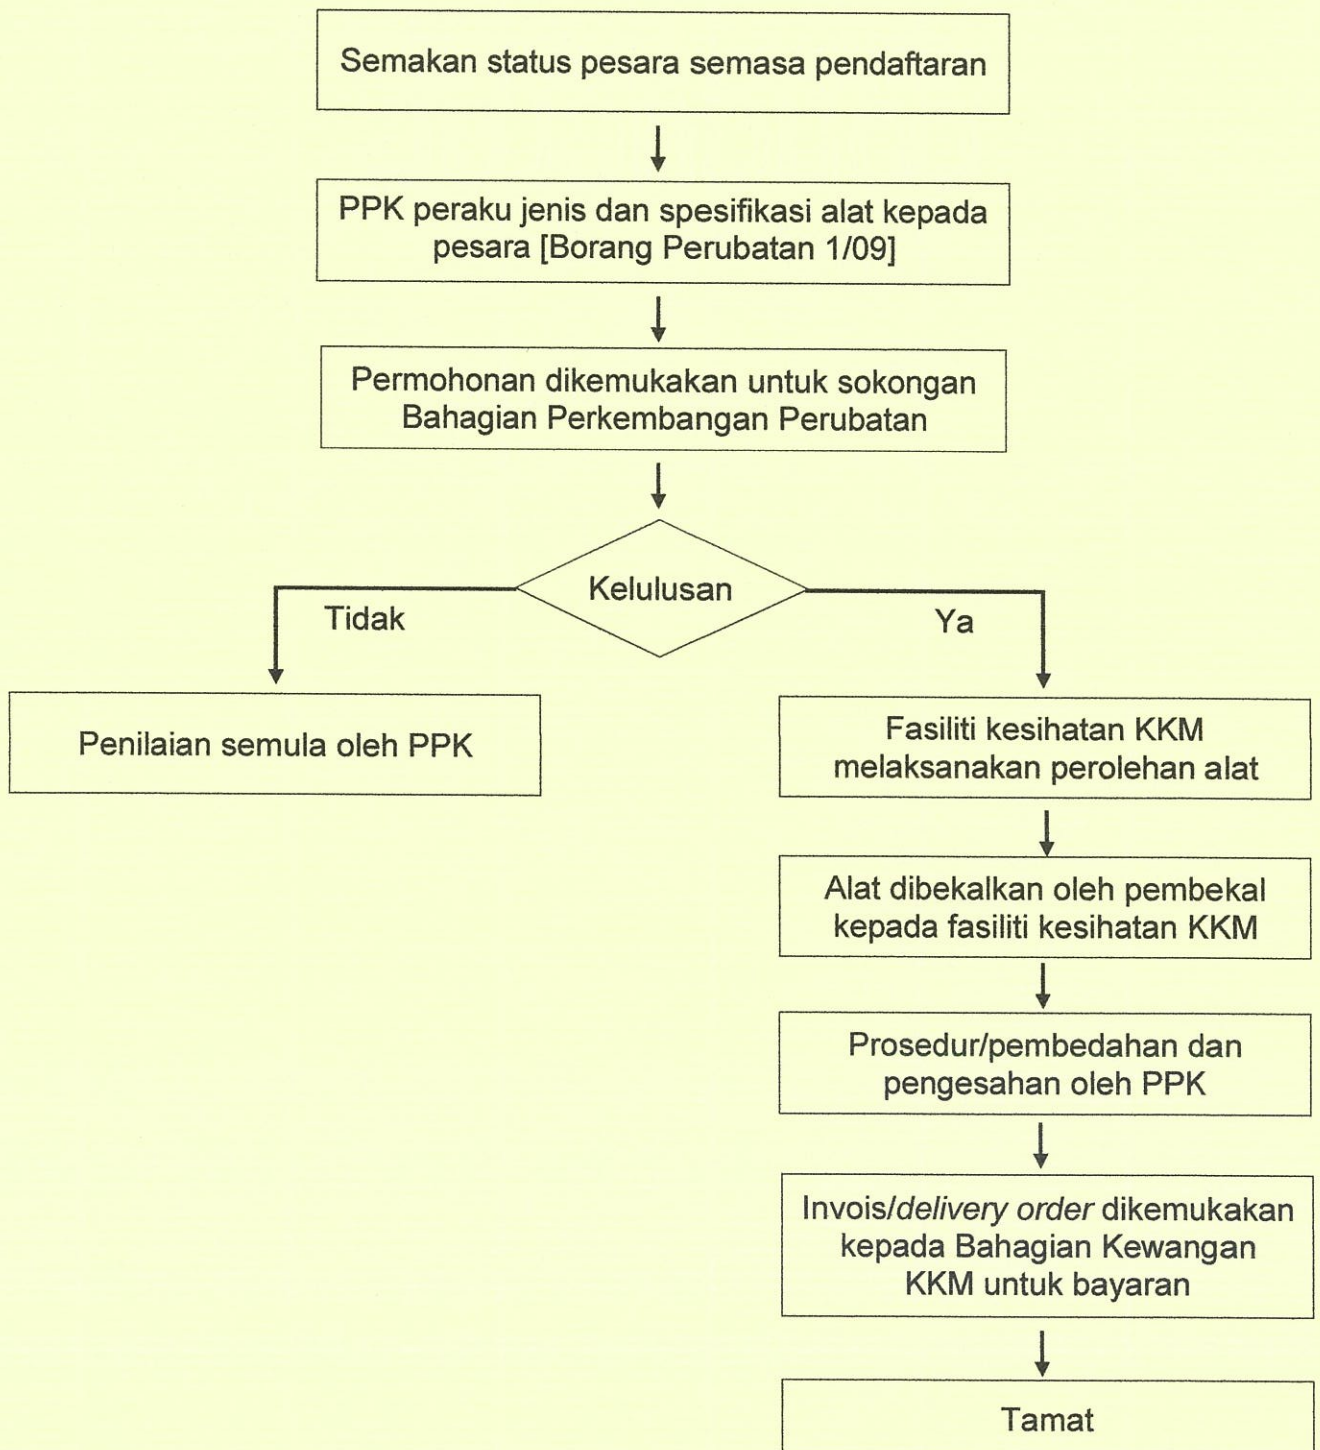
Semakan status pesara semasa pendaftaran

PPK peraku jenis dan spesifikasi alat kepada pesara [Borang Perubatan 1/09]

Permohonan dikemukakan untuk sokongan Bahagian Perkembangan Perubatan

Kelulusan

Tidak

Ya

Penilaian semula oleh PPK

Fasiliti kesihatan KKM melaksanakan perolehan alat

Alat dibekalkan oleh pembekal kepada fasiliti kesihatan KKM

Prosedur/pembedahan dan pengesahan oleh PPK

Invois/delivery order dikemukakan kepada Bahagian Kewangan KKM untuk bayaran

Tamat